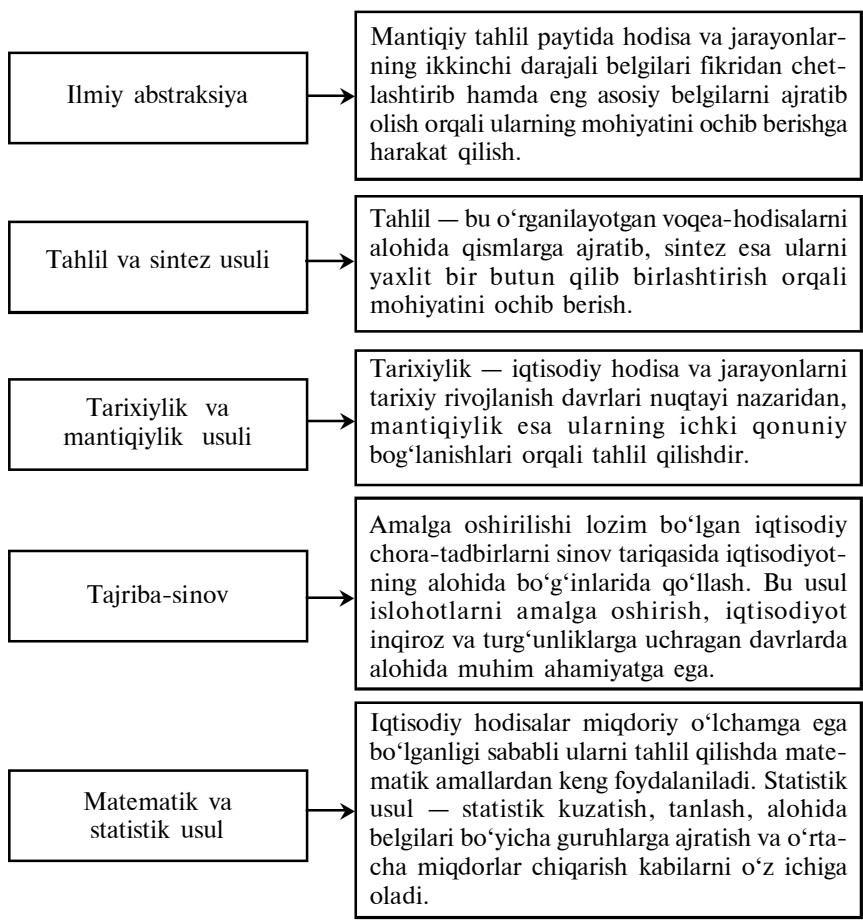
Ilmiy abstraksiya

Mantiqiy tahlil paytida hodisa va jarayonlarning ikkinchi darajali belgilari fikridan chetlashtirib hamda eng asosiy belgilarni ajratib olish orqali ularning mohiyatini ochib berishga harakat qilish.

Tahlil va sintez usuli

Tahlil — bu o'rganilayotgan voqea-hodisalarni alohida qismlarga ajratib, sintez esa ularni yaxlit bir butun qilib birlashtirish orqali mohiyatini ochib berish.

Tarixiylik va mantiqiylik usuli

Tarixiylik — iqtisodiy hodisa va jarayonlarni tarixiy rivojlanish davrlari nuqtayi nazaridan, mantiqiylik esa ularning ichki qonuniy bog'lanishlari orqali tahlil qilishdir.

Tajriba-sinov

Amalga oshirilishi lozim bo'lgan iqtisodiy chora-tadbirlarni sinov tariqasida iqtisodiyotning alohida bo'g'inlarida qo'llash. Bu usul islohotlarni amalga oshirish, iqtisodiyot inqiroz va turg'unliklarga uchragan davrlarda alohida muhim ahamiyatga ega.

Matematik va statistik usul

Iqtisodiy hodisalar miqdoriy o'lchamga ega bo'lganligi sababli ularni tahlil qilishda matematik amallardan keng foydalaniladi. Statistik usul — statistik kuzatish, tanlash, alohida belgilari bo'yicha guruhlarga ajratish va o'rtacha miqdorlar chiqarish kabilarni o'z ichiga oladi.